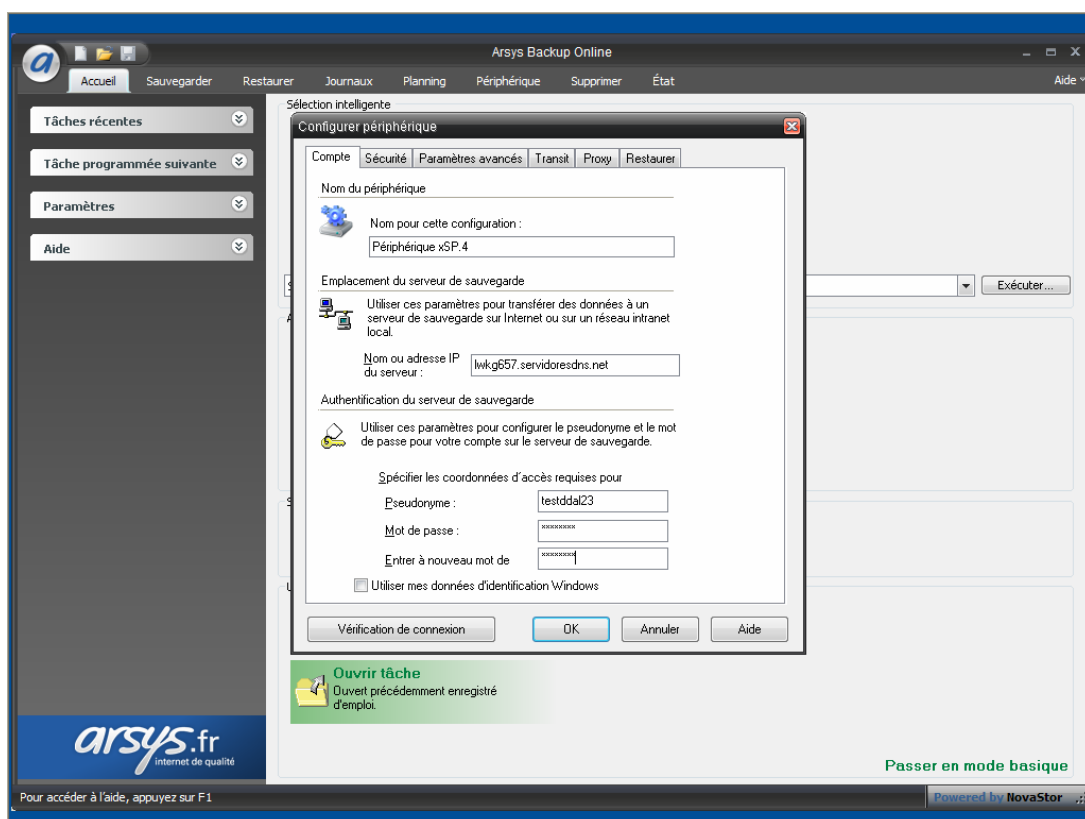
Arsys Backup Online

Accueil Sauvegarder Restaurer Journaux Planning Périphérique Supprimer État

Aide

Tâches récentes

Tâche programmée suivante

Paramètres

Aide

Sélection intelligente

Configurer périphérique

Compte | Sécurité | Paramètres avancés | Transit | Proxy | Restaurer

Nom du périphérique

Nom pour cette configuration :

Périphérique xSP.4

Emplacement du serveur de sauvegarde

Utilisez ces paramètres pour transférer des données à un serveur de sauvegarde sur Internet ou sur un réseau intranet local.

Nom ou adresse IP du serveur :

lwkg657.servidoresdns.net

Authentification du serveur de sauvegarde

Utiliser ces paramètres pour configurer le pseudonyme et le mot de passe pour votre compte sur le serveur de sauvegarde.

Spécifier les coordonnées d´accès requises pour

Pseudonyme :

testddal23

Mot de passe :

********

Entrer à nouveau mot de

********

Utiliser mes données d'identification Windows

Vérification de connexion

OK

Annuler

Aide

Exécuter...

Ouvrir tâche

Ouvert précédemment enregistré d'emploi.

arsys.fr internet de qualité

Passer en mode basique

Pour accéder à l'aide, appuyez sur F1

Powered by NovaStor